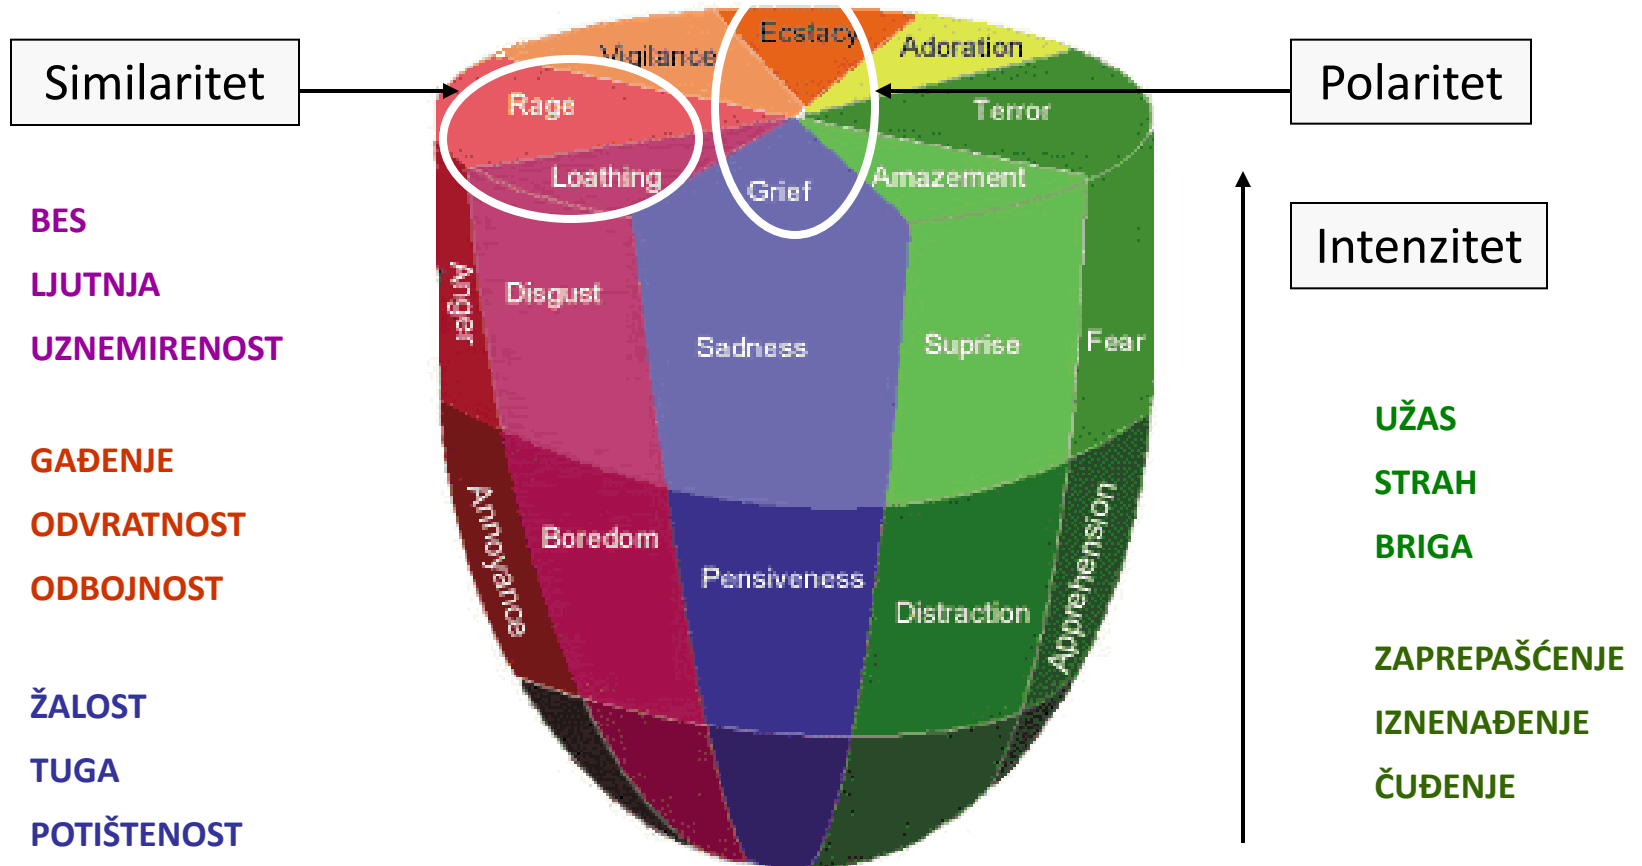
Similaritet

Polaritet

Intenzitet

BES
LJUTNJA
UZNEMIRENOST

GAĐENJE
ODVRATNOST
ODBOJNOST

ŽALOST
TUGA
POTIŠTENOST

Vigilance
Ecstacy
Adoration
Rage
Terror
Loathing
Grief
Amazement
Anger
Disgust
Sadness
Suprise
Fear
Annoyance
Boredom
Pensiveness
Distraction
Apprehension

UŽAS
STRAH
BRIGA

ZAPREPAŠĆENJE
IZNENAĐENJE
ČUĐENJE